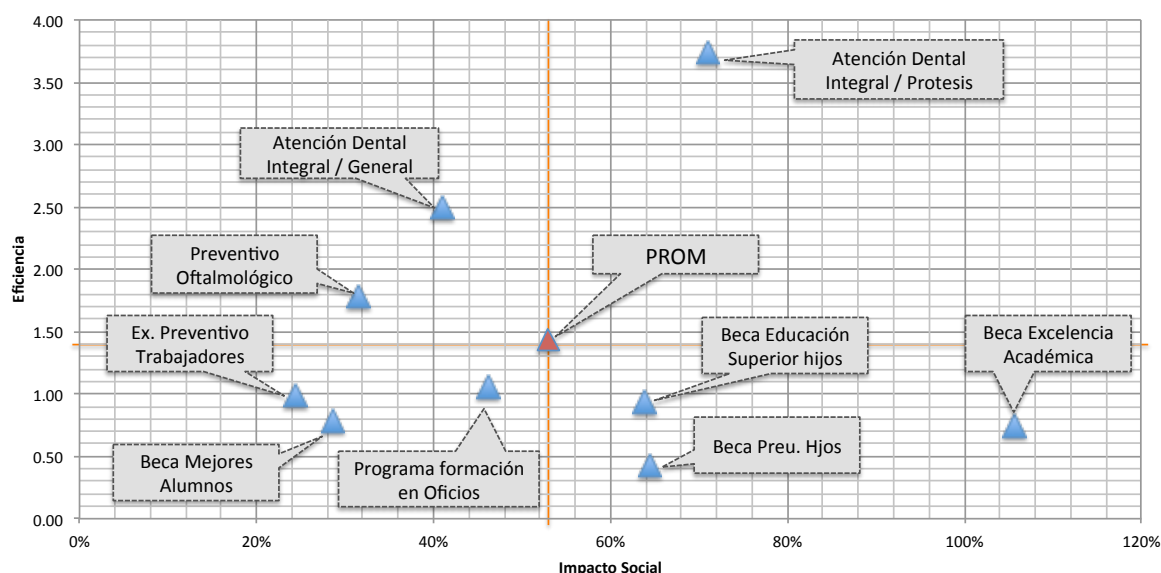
4.00
3.50
3.00
2.50
2.00
1.50
1.00
0.50
0.00

Eficiencia

Atención Dental Integral / Protesis

Atención Dental Integral / General

Preventivo Oftalmológico

PROM

Ex. Preventivo Trabajadores

Beca Educación Superior hijos

Beca Excelencia Académica

Beca Preu. Hjos

Beca Mejores Alumnos

Programa formación en Oficios

0%
20%
40%
60%
80%
100%
120%

Impacto Social